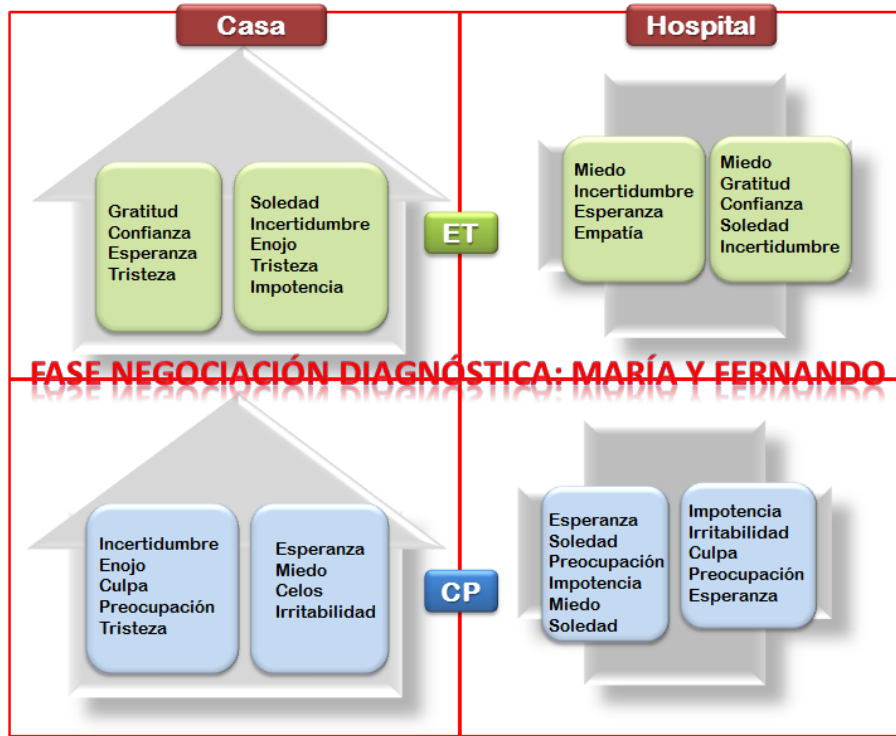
Casa

Hospital

Gratitud
Confianza
Esperanza
Tristeza

Soledad
Incertidumbre
Enojo
Tristeza
Impotencia

ET

Miedo
Incertidumbre
Esperanza
Empatía

Miedo
Gratitud
Confianza
Soledad
Incertidumbre

FASE NEGOCIACIÓN DIAGNÓSTICA: MARÍA Y FERNANDO

Incertidumbre
Enojo
Culpa
Preocupación
Tristeza

Esperanza
Miedo
Celos
Irritabilidad

CP

Esperanza
Soledad
Preocupación
Impotencia
Miedo
Soledad

Impotencia
Irritabilidad
Culpa
Preocupación
Esperanza